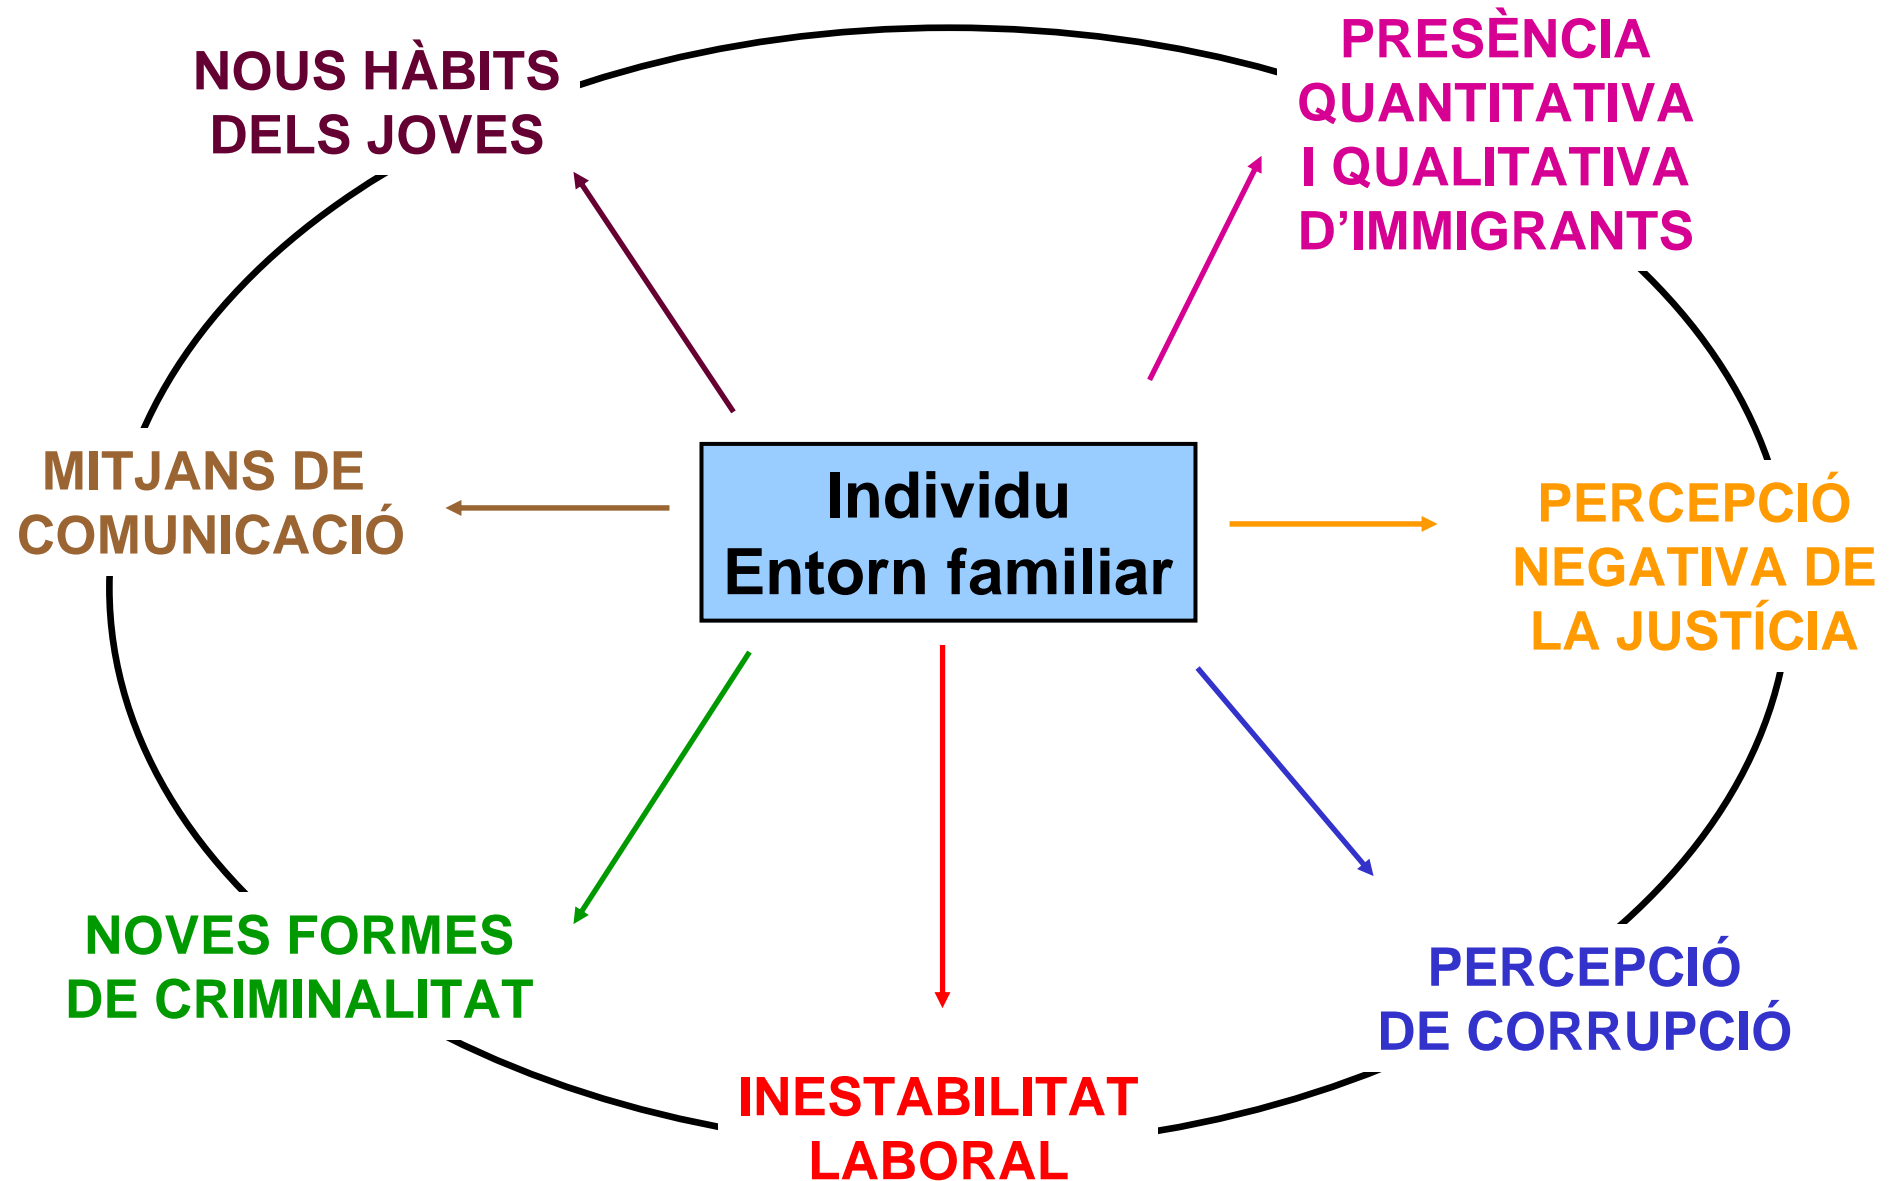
NOUS HÀBITS DELS JOVES

PRESÈNCIA QUANTITATIVA I QUALITATIVA D'IMMIGRANTS

MITJANS DE COMUNICACIÓ

Individu
Entorn familiar

PERCEPCIÓ NEGATIVA DE LA JUSTÍCIA

NOVES FORMES DE CRIMINALITAT

PERCEPCIÓ DE CORRUPCIÓ

INESTABILITAT LABORAL